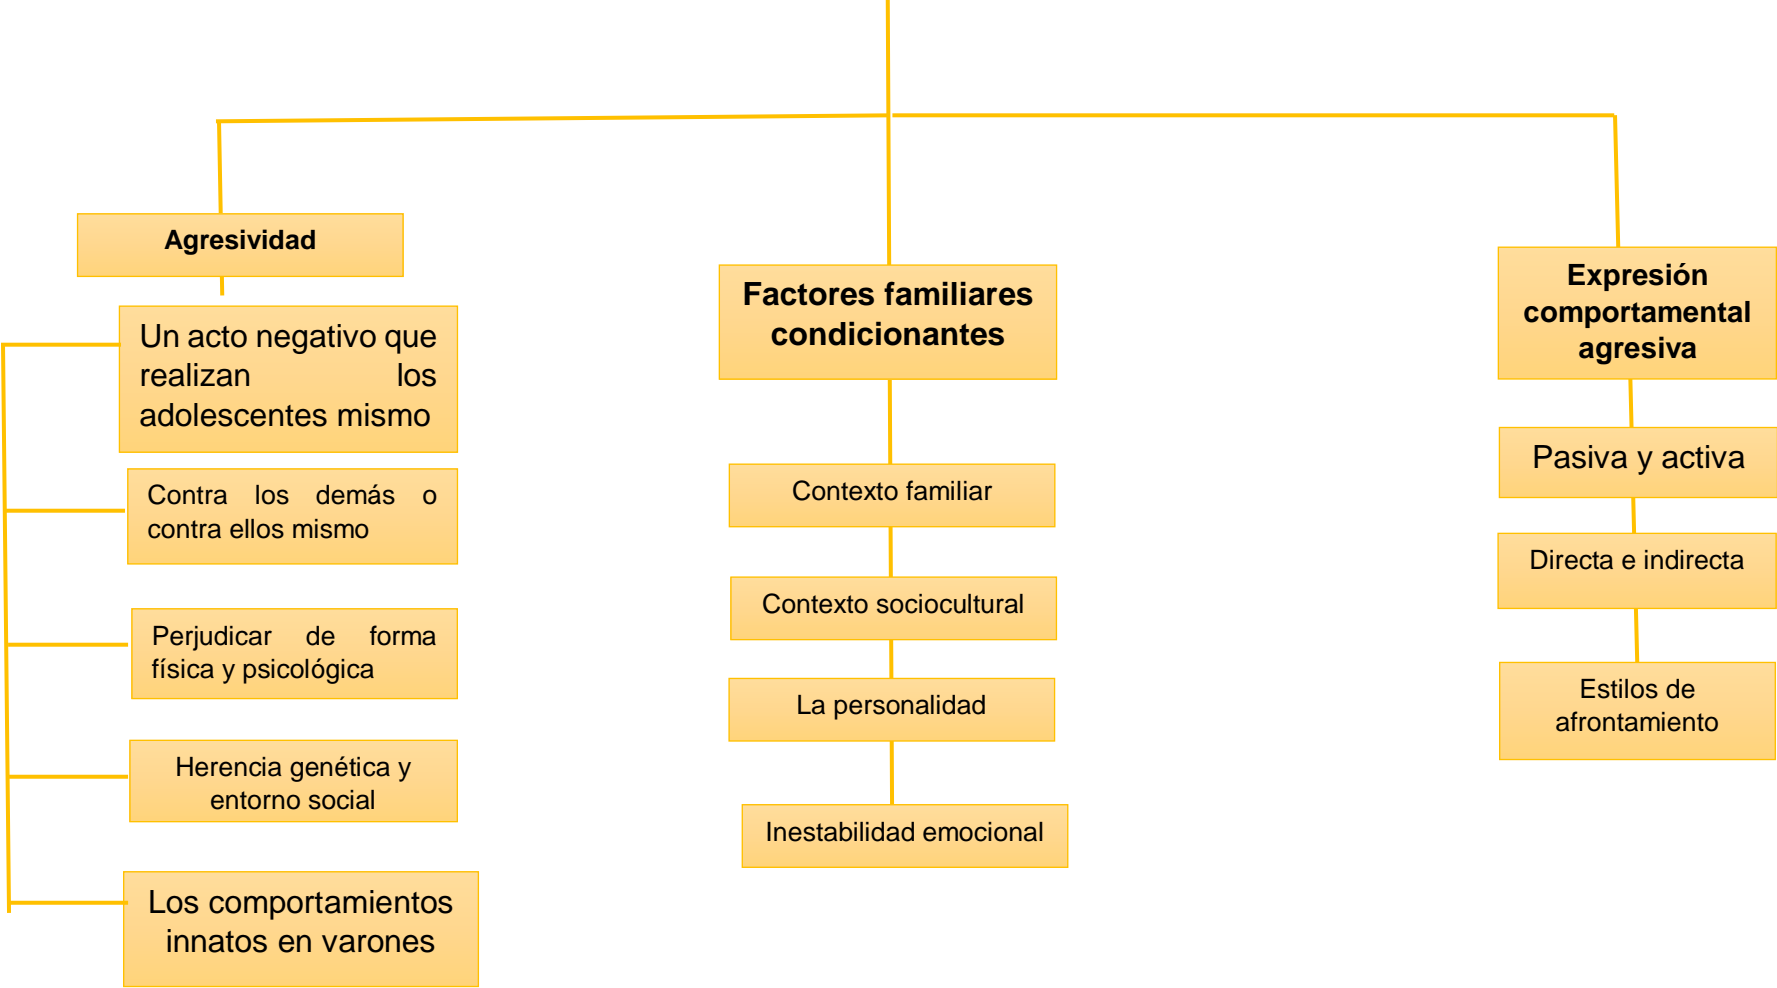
Agresividad

Un acto negativo que realizan los adolescentes mismo

Contra los demás o contra ellos mismo

Perjudicar de forma física y psicológica

Herencia genética y entorno social

Los comportamientos innatos en varones

Factores familiares condicionantes

Contexto familiar

Contexto sociocultural

La personalidad

Inestabilidad emocional

Expresión comportamental agresiva

Pasiva y activa

Directa e indirecta

Estilos de afrontamiento